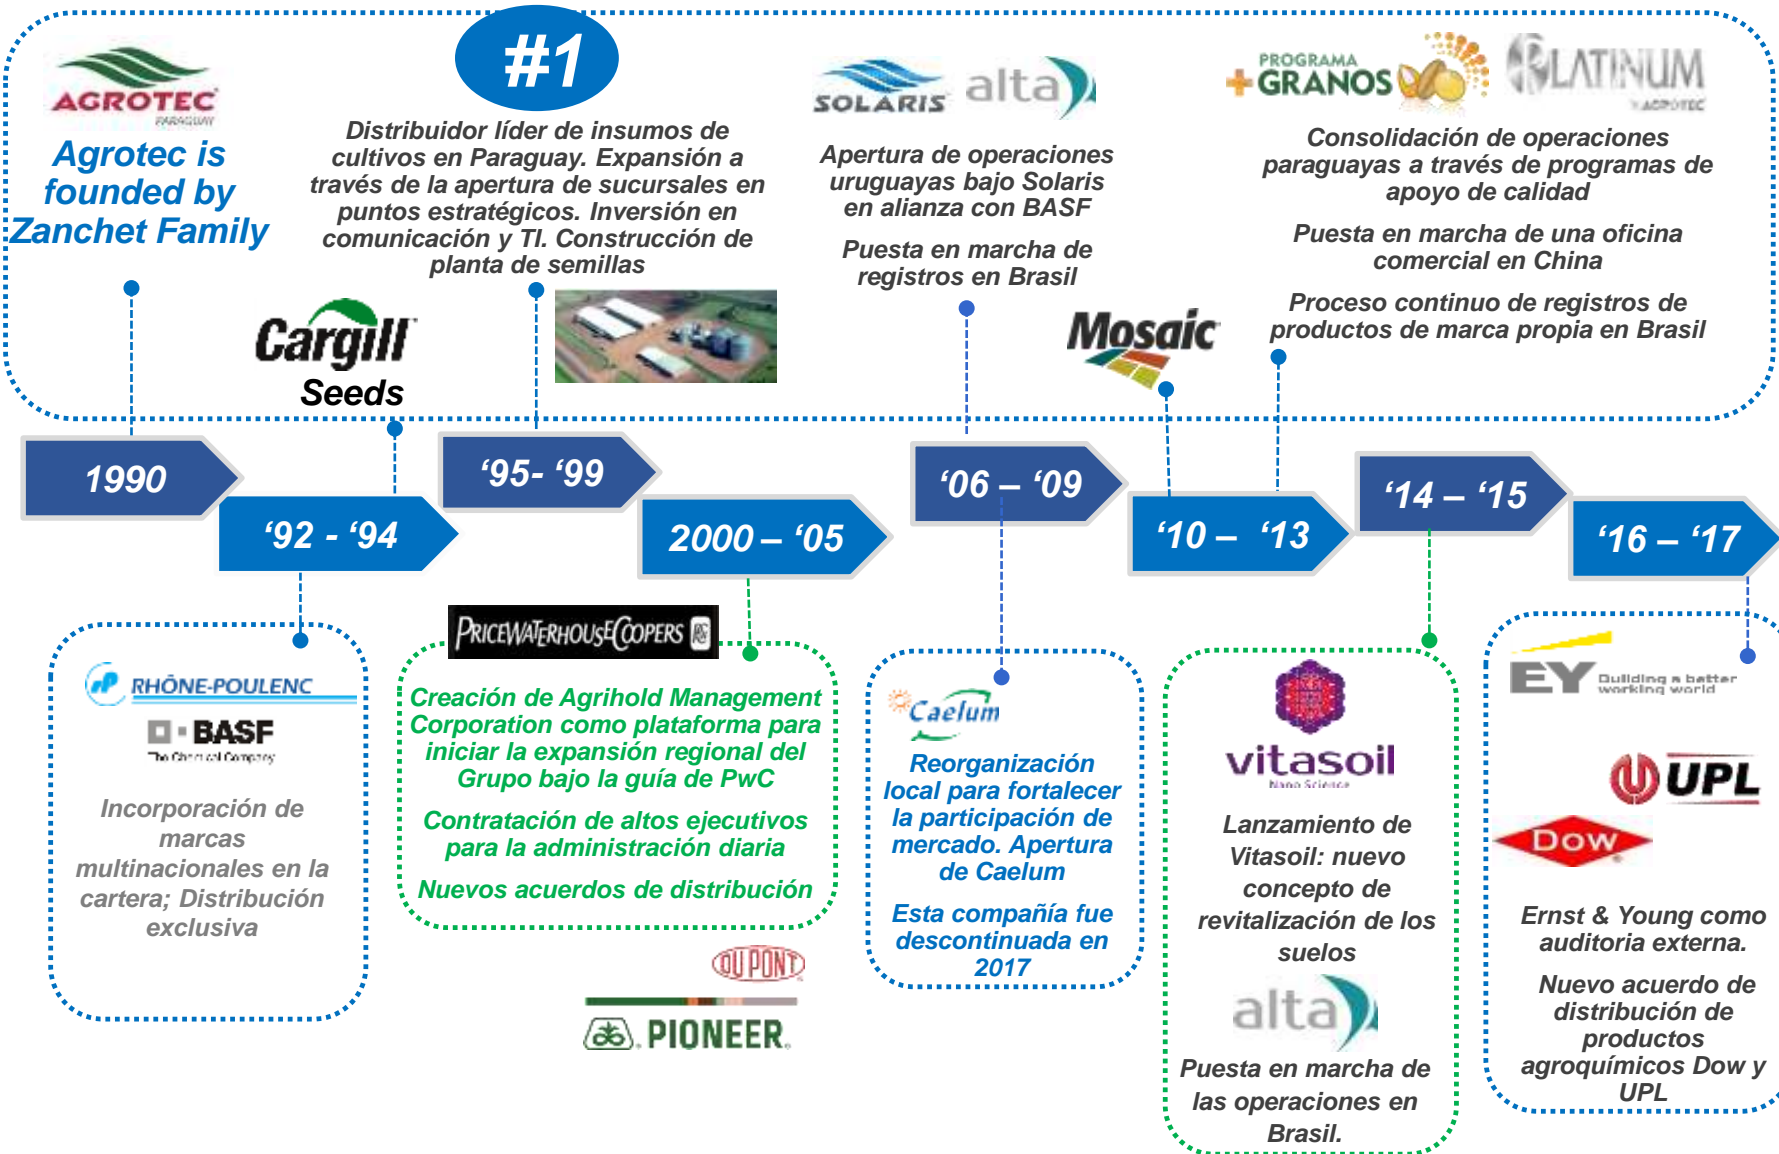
AGROTEC
PARAGUAY

Agrotec is founded by Zanchet Family

#1

Distribuidor líder de insumos de cultivos en Paraguay. Expansión a través de la apertura de sucursales en puntos estratégicos. Inversión en comunicación y TI. Construcción de planta de semillas

Cargill
Seeds

SOLARIS alta

Apertura de operaciones uruguayas bajo Solaris en alianza con BASF

Puesta en marcha de registros en Brasil

Mosaic

PROGRAMA GRANOS PLATINUM AGROTEC

Consolidación de operaciones paraguayas a través de programas de apoyo de calidad

Puesta en marcha de una oficina comercial en China

Proceso continuo de registros de productos de marca propia en Brasil

1990
'92 - '94
'95- '99
2000 – '05
'06 – '09
'10 – '13
'14 – '15
'16 – '17

RHÔNE-POULENC
BASF
The Chemical Company

Incorporación de marcas multinacionales en la cartera; Distribución exclusiva

PRICEWATERHOUSECOOPERS

Creación de Agrihold Management Corporation como plataforma para iniciar la expansión regional del Grupo bajo la guía de PwC

Contratación de altos ejecutivos para la administración diaria

Nuevos acuerdos de distribución

DUPONT
PIONEER.

Caelum

Reorganización local para fortalecer la participación de mercado. Apertura de Caelum

Esta compañía fue descontinuada en 2017

vitasoil
Nano Science

Lanzamiento de Vitasoil: nuevo concepto de revitalización de los suelos

alta

Puesta en marcha de las operaciones en Brasil.

EY Building a better working world

UPL

Dow

Ernst & Young como auditoria externa.

Nuevo acuerdo de distribución de productos agroquímicos Dow y UPL